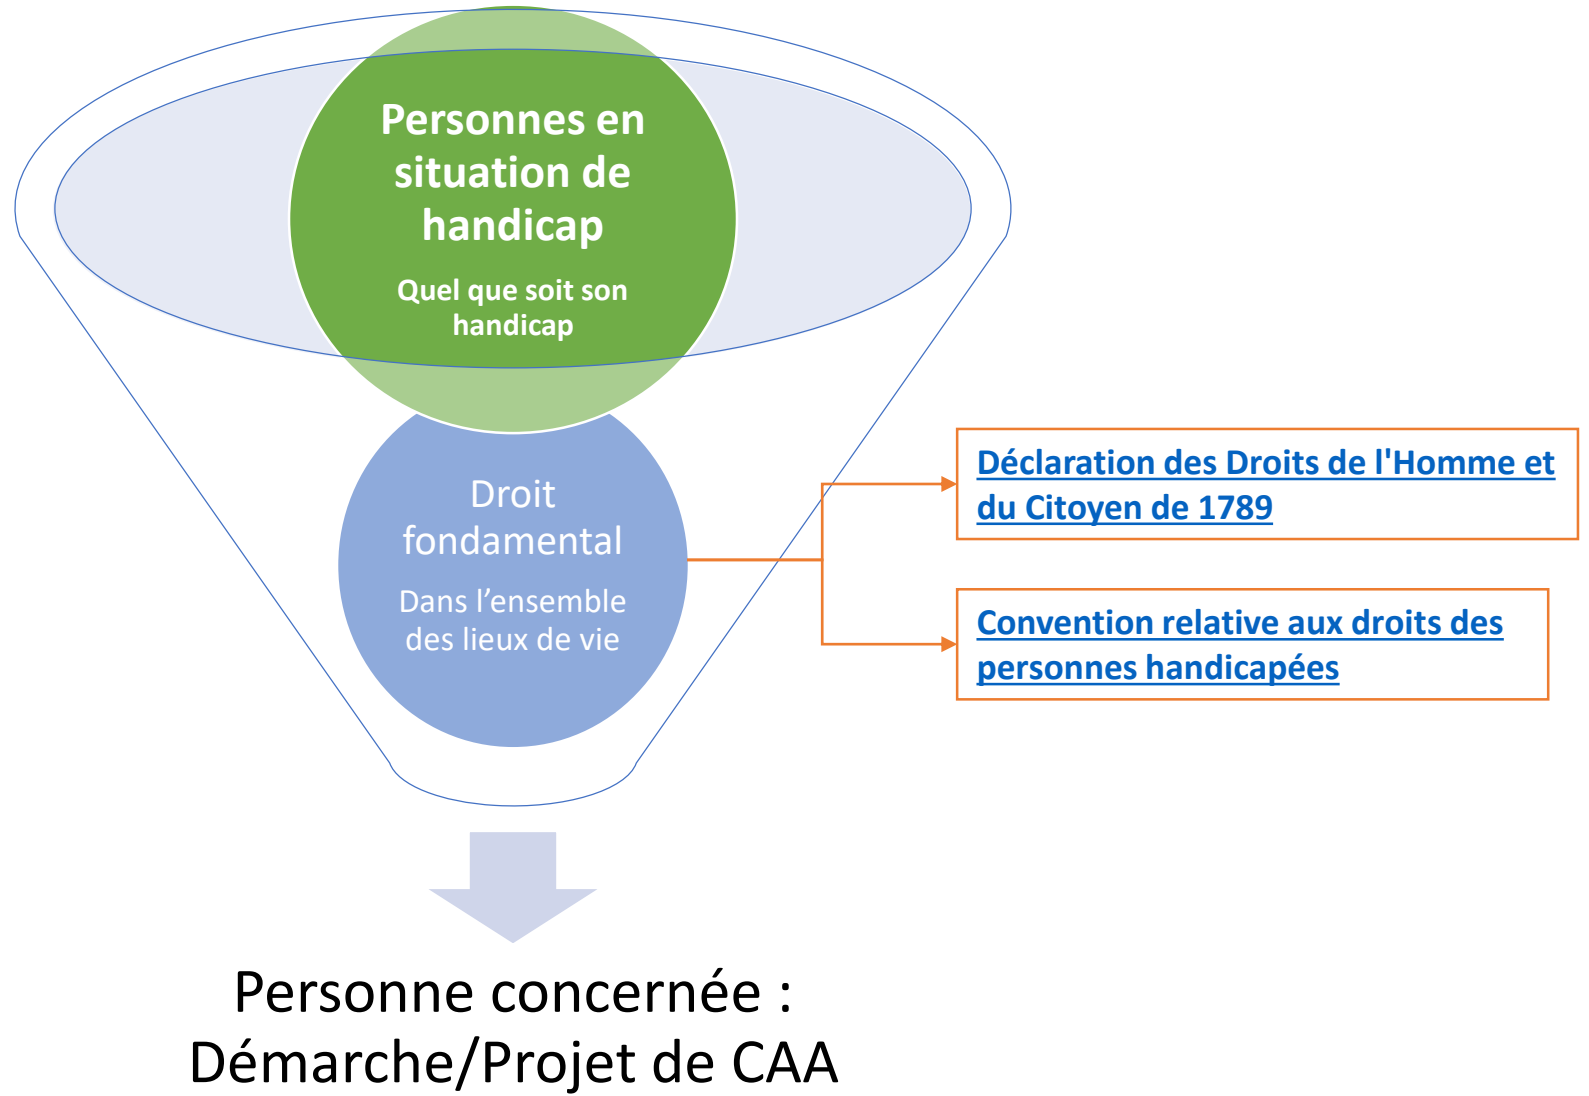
Personnes en situation de handicap

Quel que soit son handicap

Droit fondamental

Dans l’ensemble des lieux de vie

Déclaration des Droits de l'Homme et du Citoyen de 1789

Convention relative aux droits des personnes handicapées

Personne concernée : Démarche/Projet de CAA